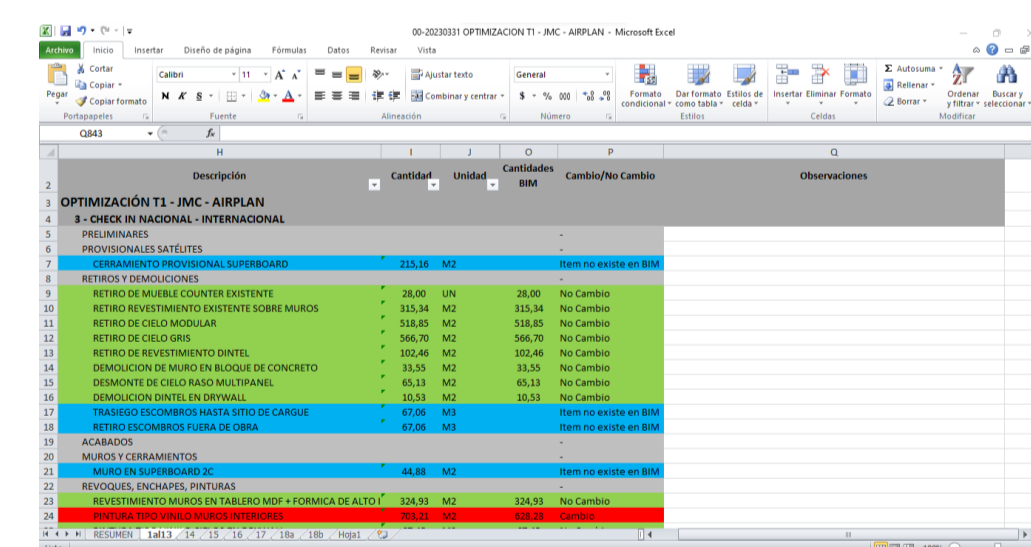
00-20230331 OPTIMIZACION T1 - JMC - AIRPLAN - Microsoft Excel

Archivo | Inicio | Insertar | Diseño de página | Fórmulas | Datos | Revisar | Vista

Pegar | Cortar | Copiar | Copiar formato | Portapapeles
Calibri | 11 | N K S | Fuente
Ajustar texto | Combinar y centrar | Alineación
General | $ % 000 | Número
Formato condicional | Dar formato como tabla | Estilos de celda | Estilos
Insertar | Eliminar | Formato | Celdas
Autosuma | Rellenar | Borrar | Ordenar y filtrar | Buscar y seleccionar | Modificar

Q843 | $f_x$

| | H | I | J | O | P | Q |
|---|---|---|---|---|---|---|
| 2 | Descripción | Cantidad | Unidad | Cantidades BIM | Cambio/No Cambio | Observaciones |
| 3 | OPTIMIZACIÓN T1 - JMC - AIRPLAN | | | | | |
| 4 | 3 - CHECK IN NACIONAL - INTERNACIONAL | | | | | |
| 5 | PRELIMINARES | | | | - | |
| 6 | PROVISIONALES SATÉLITES | | | | - | |
| 7 | CERRAMIENTO PROVISIONAL SUPERBOARD | 215,16 | M2 | | Item no existe en BIM | |
| 8 | RETIROS Y DEMOLICIONES | | | | - | |
| 9 | RETIRO DE MUEBLE COUNTER EXISTENTE | 28,00 | UN | 28,00 | No Cambio | |
| 10 | RETIRO REVESTIMIENTO EXISTENTE SOBRE MUROS | 315,34 | M2 | 315,34 | No Cambio | |
| 11 | RETIRO DE CIELO MODULAR | 518,85 | M2 | 518,85 | No Cambio | |
| 12 | RETIRO DE CIELO GRIS | 566,70 | M2 | 566,70 | No Cambio | |
| 13 | RETIRO DE REVESTIMIENTO DINTEL | 102,46 | M2 | 102,46 | No Cambio | |
| 14 | DEMOLICION DE MURO EN BLOQUE DE CONCRETO | 33,55 | M2 | 33,55 | No Cambio | |
| 15 | DESMONTE DE CIELO RASO MULTIPANEL | 65,13 | M2 | 65,13 | No Cambio | |
| 16 | DEMOLICION DINTEL EN DRYWALL | 10,53 | M2 | 10,53 | No Cambio | |
| 17 | TRASIEGO ESCOMBROS HASTA SITIO DE CARGUE | 67,06 | M3 | | Item no existe en BIM | |
| 18 | RETIRO ESCOMBROS FUERA DE OBRA | 67,06 | M3 | | Item no existe en BIM | |
| 19 | ACABADOS | | | | - | |
| 20 | MUROS Y CERRAMIENTOS | | | | - | |
| 21 | MURO EN SUPERBOARD 2C | 44,88 | M2 | | Item no existe en BIM | |
| 22 | REVOQUES, ENCHAPES, PINTURAS | | | | - | |
| 23 | REVESTIMIENTO MUROS EN TABLERO MDF + FORMICA DE ALTO I | 324,93 | M2 | 324,93 | No Cambio | |
| 24 | PINTURA TIPO VINILO MUROS INTERIORES | 703,21 | M2 | 628,28 | Cambio | |

RESUMEN | 1al13 | 14 | 15 | 16 | 17 | 18a | 18b | Hoja1